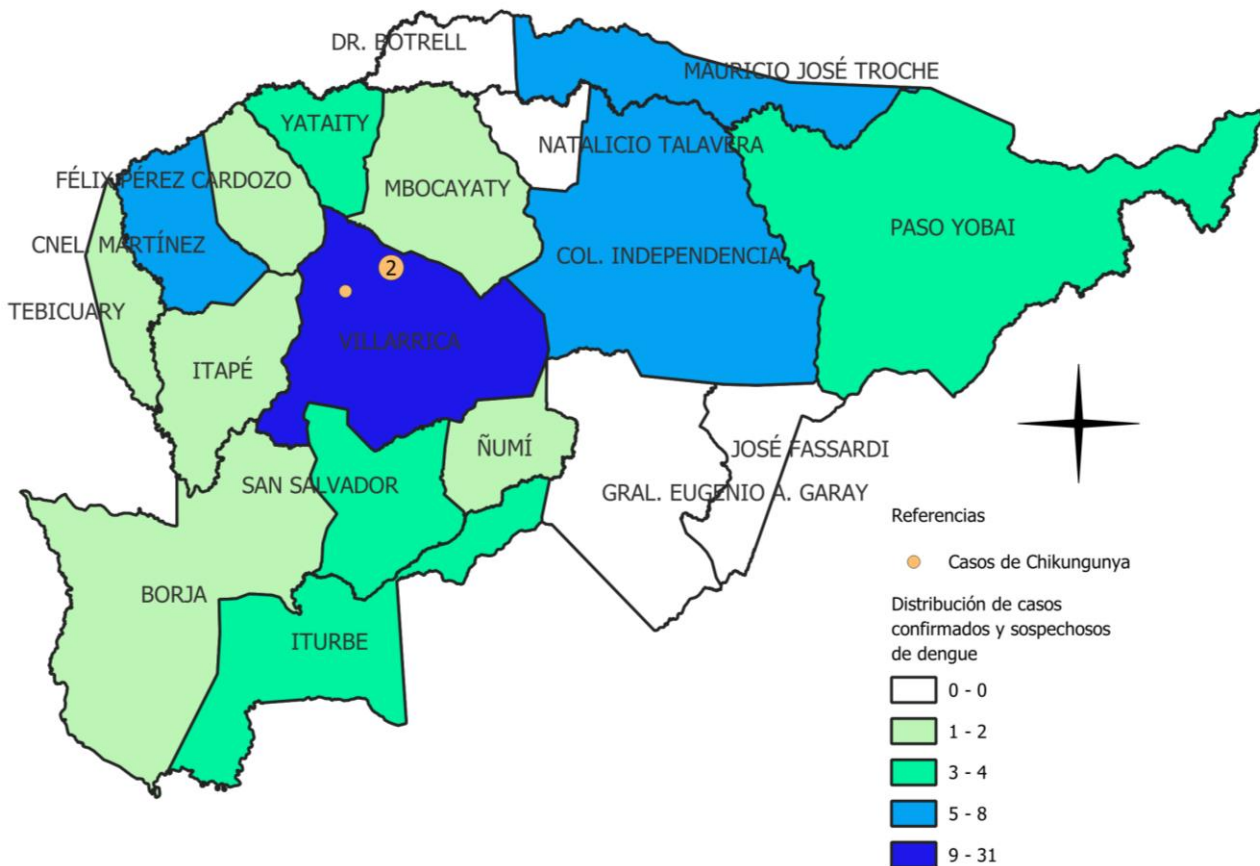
DR. BOTRELL

MAURICIO JOSÉ TROCHE

YATAITY

NATALICIO TALAVERA

FÉLIX PÉREZ CARDOZO

MBOCAYATY

PASO YOBAI

CNEL. MARTÍNEZ

COL. INDEPENDENCIA

2

TEBICUARY

VILLARRICA

ITAPÉ

ÑUMÍ

JOSÉ FASSARDI

SAN SALVADOR

GRAL. EUGENIO A. GARAY

BORJA

ITURBE

Referencias

Casos de Chikungunya

Distribución de casos confirmados y sospechosos de dengue

0 - 0

1 - 2

3 - 4

5 - 8

9 - 31